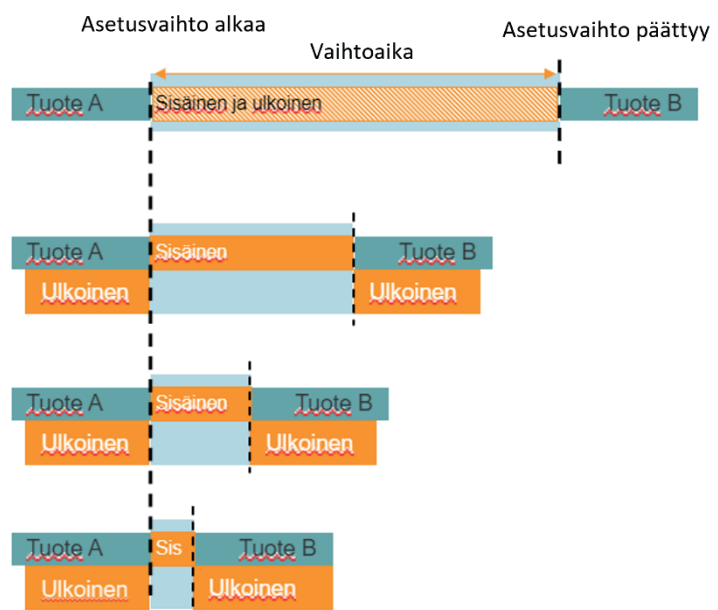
Asetusvaihto alkaa

Vaihtoaika

Asetusvaihto päättyy

Tuote A

Sisäinen ja ulkoinen

Tuote B

Tuote A

Sisäinen

Tuote B

Ulkoinen

Ulkoinen

Tuote A

Sisäinen

Tuote B

Ulkoinen

Ulkoinen

Tuote A

Sis

Tuote B

Ulkoinen

Ulkoinen